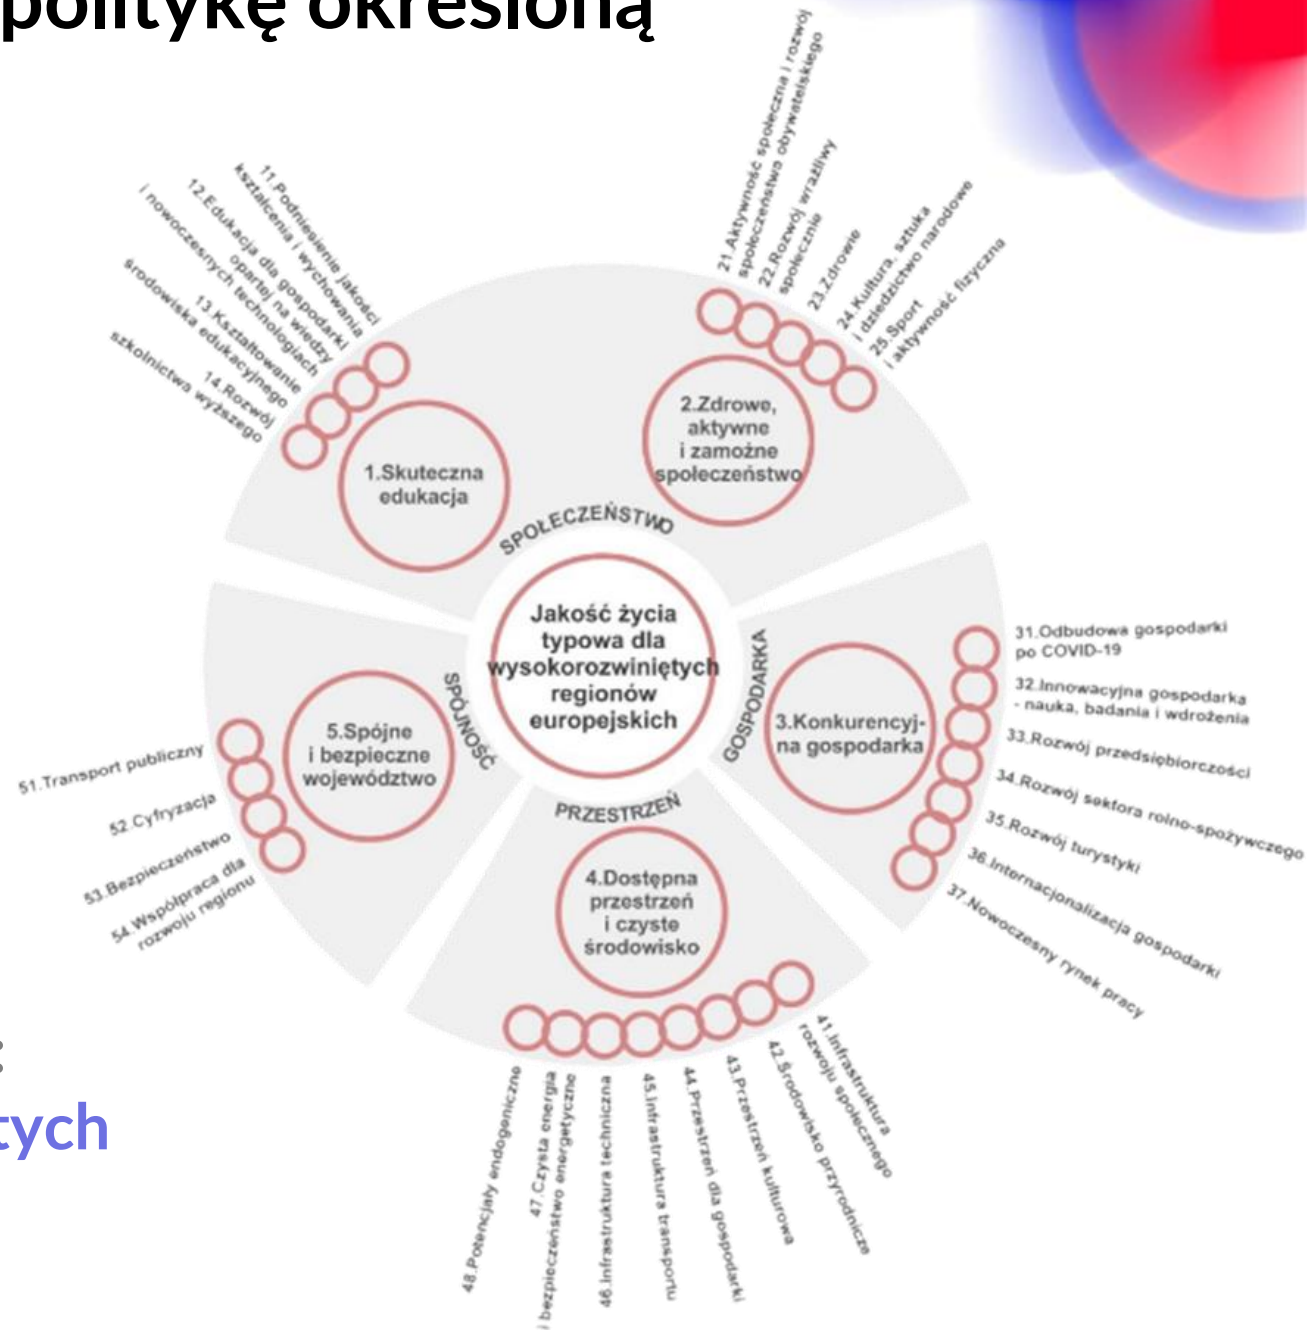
politykę określoną

Jakość życia typowa dla wysokorozwiniętych regionów europejskich

SPOŁECZEŃSTWO

1.Skuteczna edukacja

11.Podniesienie jakości kształcenia i wychowania
12.Edukacja dla gospodarki opartej na wiedzy i nowoczesnych technologiach
13.Kształtowanie środowiska edukacyjnego
14.Rozwój szkolnictwa wyższego

2.Zdrowe, aktywne i zamożne społeczeństwo

21.Aktywność społeczna i rozwój społeczeństwa obywatelskiego
22.Rozwój wrażliwy społecznie
23.Zdrowie
24.Kultura, sztuka i dziedzictwo narodowe
25.Sport i aktywność fizyczna

GOSPODARKA

3.Konkurencyjna gospodarka

31.Odbudowa gospodarki po COVID-19
32.Innowacyjna gospodarka - nauka, badania i wdrożenia
33.Rozwój przedsiębiorczości
34.Rozwój sektora rolno-spożywczego
35.Rozwój turystyki
36.Internacjonalizacja gospodarki
37.Nowoczesny rynek pracy

PRZESTRZEŃ

4.Dostępna przestrzeń i czyste środowisko

41.Infrastruktura rozwoju społecznego
42.Środowisko przyrodnicze
43.Przestrzeń kulturowa
44.Przestrzeń dla gospodarki
45.Infrastruktura transportu
46.Infrastruktura techniczna
47.Czysta energia i bezpieczeństwo energetyczne
48.Potencjały endogeniczne

SPÓJNOŚĆ

5.Spójne i bezpieczne województwo

51.Transport publiczny
52.Cyfryzacja
53.Bezpieczeństwo
54.Współpraca dla rozwoju regionu

:
tych